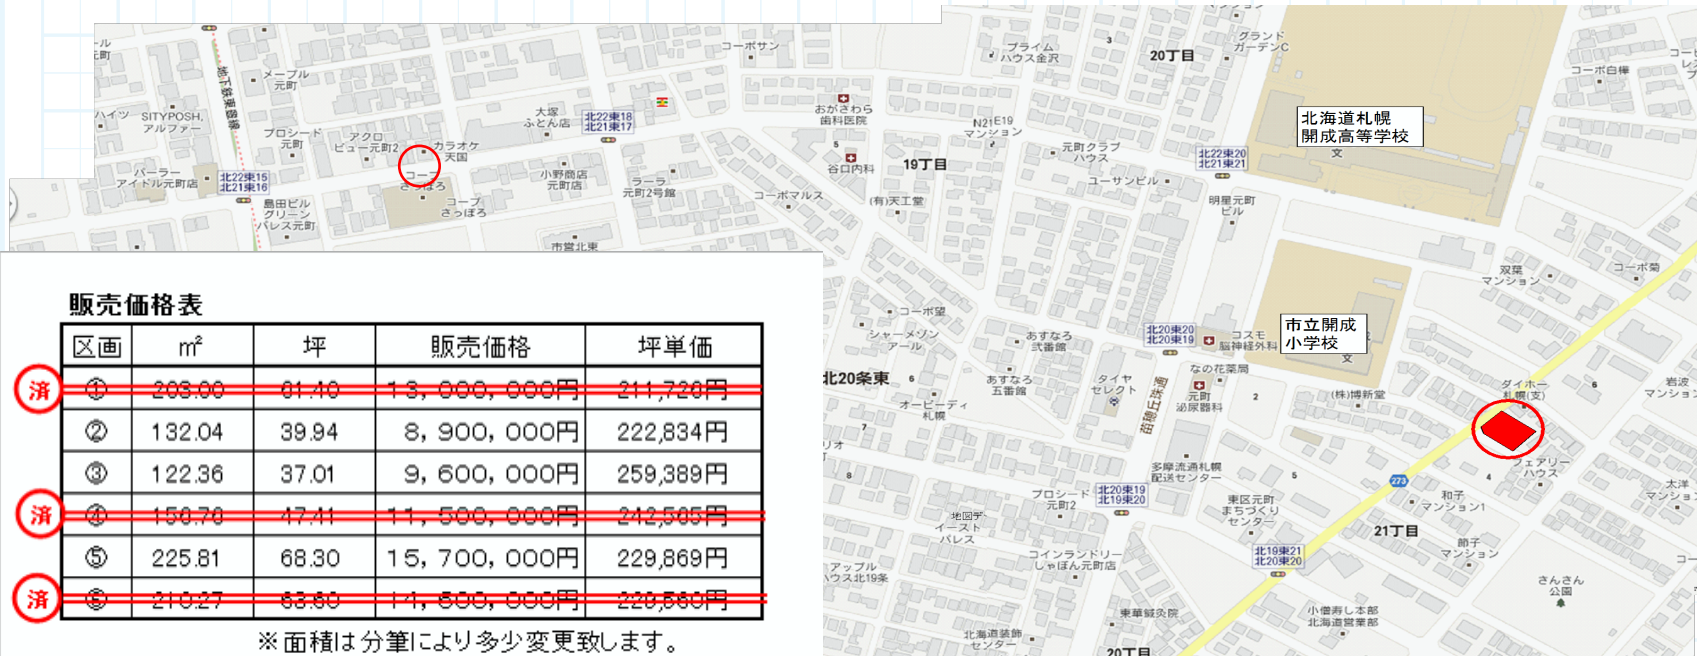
販売価格表

| 区画 | ㎡ | 坪 | 販売価格 | 坪単価 |
|---|---|---|---|---|
| 済 ① | 203.00 | 61.40 | 13,000,000円 | 211,720円 |
| ② | 132.04 | 39.94 | 8,900,000円 | 222,834円 |
| ③ | 122.36 | 37.01 | 9,600,000円 | 259,389円 |
| 済 ④ | 156.78 | 47.41 | 11,500,000円 | 242,565円 |
| ⑤ | 225.81 | 68.30 | 15,700,000円 | 229,869円 |
| 済 ⑥ | 210.27 | 63.60 | 14,000,000円 | 220,560円 |

※面積は分筆により多少変更致します。

北海道札幌開成高等学校
市立開成小学校
20丁目
19丁目
21丁目
20丁目
北20条東
地下鉄東豊線
苗穂丘珠通
北22東15 北21東16
北22東18 北21東17
北22東20 北21東21
北20東20 北20東19
北20東19 北19東20
北19東21 北20東20
メープル元町
SITYPOSH アルファー
プロシード元町
アクロビュー元町2
カラオケ天国
コープさっぽろ
大塚ふとん店
小野商店元町店
ラーラ元町2号館
コーポサン
おがさわら歯科医院
谷口内科
N21E19マンション
プライムハウス金沢
グランドガーデンC
元町クラブハウス
ユーサンビル
明星元町ビル
コーボ白樺
(有)天工堂
コーポマルス
島田ビルグリーンパレス元町
パーラーアイドル元町店
市営北東
コーポ望
シャーメゾンアール
あすなろ武蔵館
あすなろ五番館
タイヤセレクト
オーディ札幌
コスモ脳神経外科
なの花薬局
元町泌尿器科
(株)博新堂
ダイホー札幌(支)
フェアリーハウス
双葉マンション
コーポ菊
岩波マンション
多摩流通札幌配送センター
プロシード元町2
東区元町まちづくりセンター
地図デイースト パレス
アップルハウス北19条
コインランドリーしゃぼん元町店
和子マンション1
節子マンション
さんさん公園
太洋マンション
東華鍼灸院
北海道装飾センター
小僧寿し本部北海道営業部
273